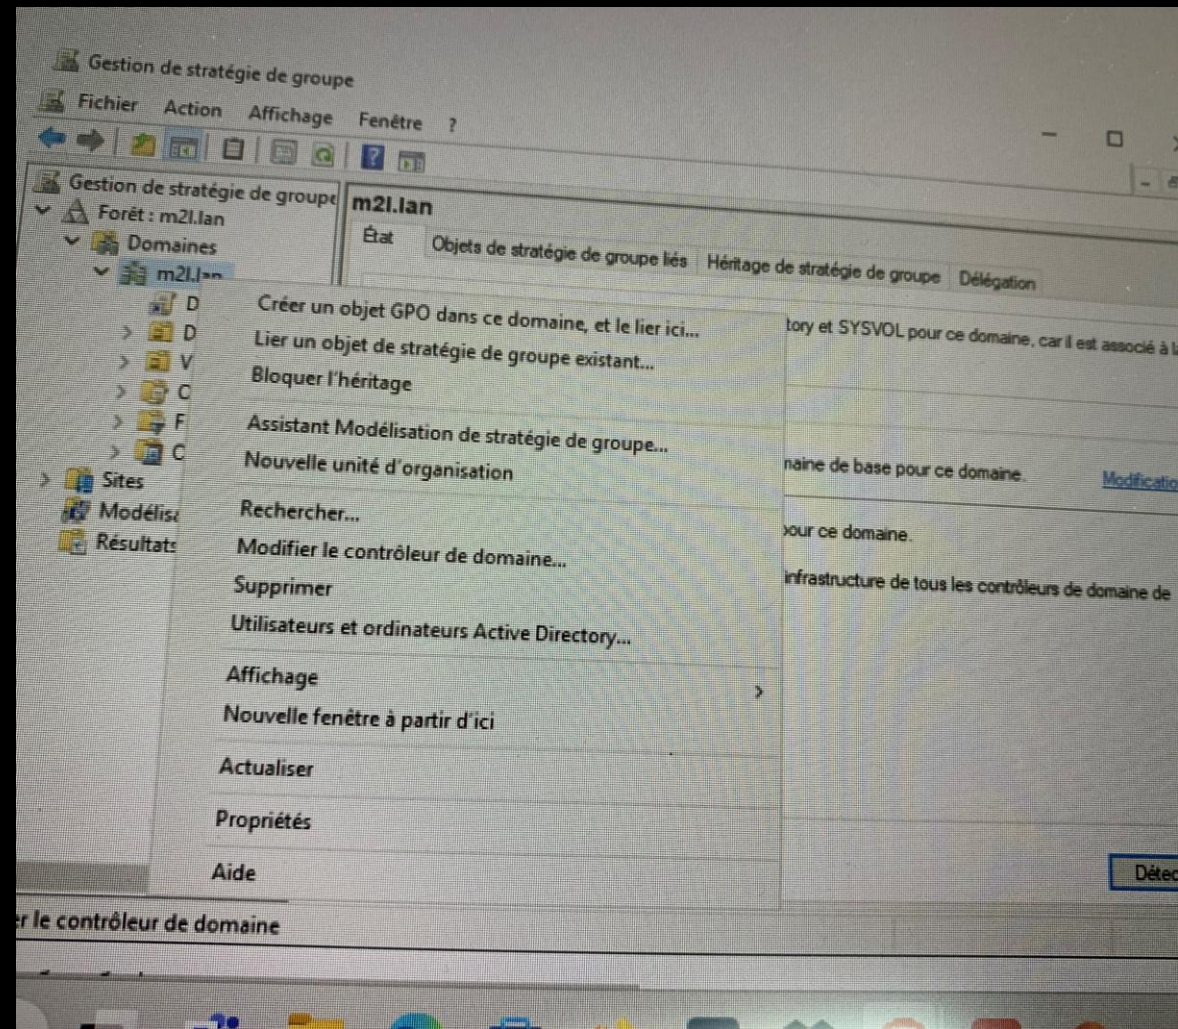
Gestion de stratégie de groupe

Fichier Action Affichage Fenêtre ?

Gestion de stratégie de groupe
Forêt : m2l.lan
Domaines
m2l.lan
D
D
V
C
F
C
Sites
Modélisa
Résultats

m2l.lan

État Objets de stratégie de groupe liés Héritage de stratégie de groupe Délégation

tory et SYSVOL pour ce domaine, car il est associé à l

naine de base pour ce domaine. Modificatio

pour ce domaine.

infrastructure de tous les contrôleurs de domaine de

Créer un objet GPO dans ce domaine, et le lier ici...
Lier un objet de stratégie de groupe existant...
Bloquer l'héritage
Assistant Modélisation de stratégie de groupe...
Nouvelle unité d'organisation
Rechercher...
Modifier le contrôleur de domaine...
Supprimer
Utilisateurs et ordinateurs Active Directory...
Affichage
Nouvelle fenêtre à partir d'ici
Actualiser
Propriétés
Aide

Détec

r le contrôleur de domaine